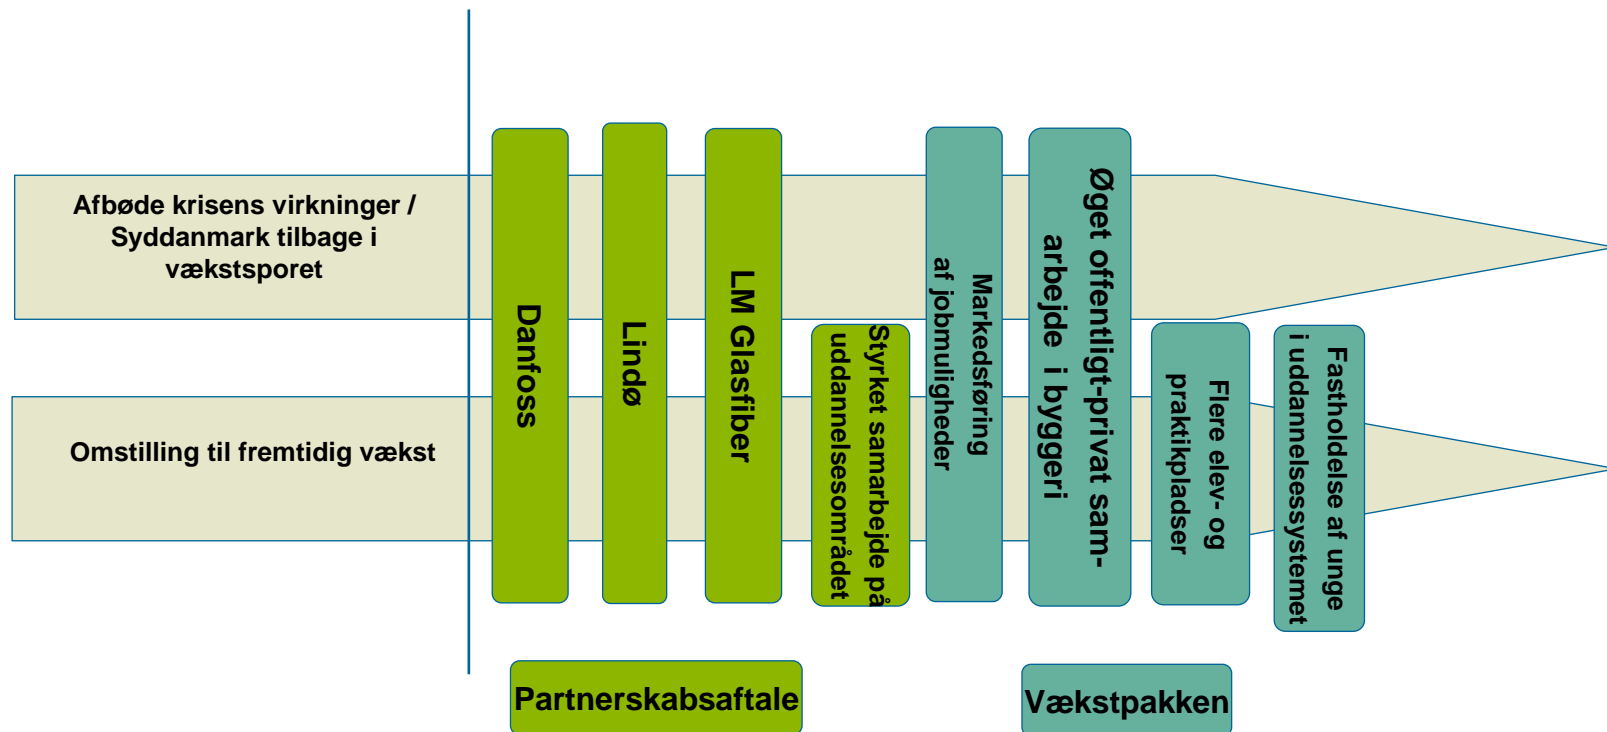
Afbøde krisens virkninger / Syddanmark tilbage i vækstsporet

Omstilling til fremtidig vækst

Danfoss

Lindø

LM Glasfiber

Styrket samarbejde på uddannelsesområdet

Markedsføring af jobmuligheder

Øget offentligt-privat samarbejde i byggeri

Flere elev- og praktikpladser

Fastholdelse af unge i uddannelsessystemet

Partnerskabsaftale

Vækstpakken